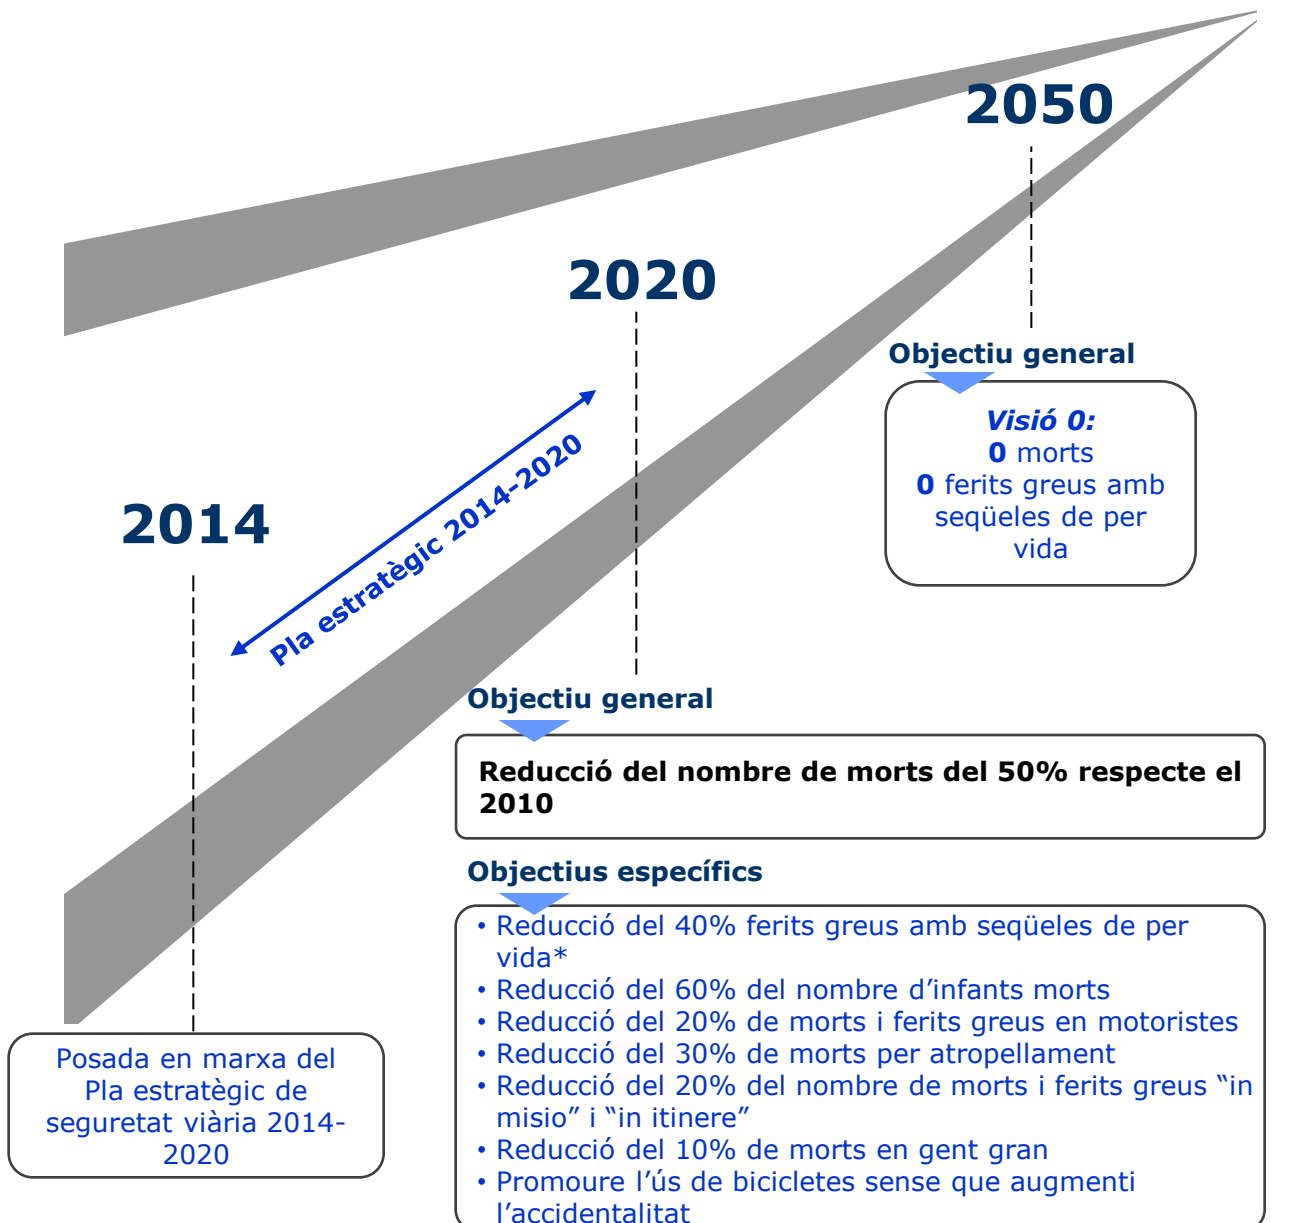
2050

2020

2014

Pla estratègic 2014-2020

Objectiu general

Visió 0:
0 morts
0 ferits greus amb seqüeles de per vida

Objectiu general

Reducció del nombre de morts del 50% respecte el 2010

Objectius específics

• Reducció del 40% ferits greus amb seqüeles de per vida*
• Reducció del 60% del nombre d'infants morts
• Reducció del 20% de morts i ferits greus en motoristes
• Reducció del 30% de morts per atropellament
• Reducció del 20% del nombre de morts i ferits greus "in misio" i "in itinere"
• Reducció del 10% de morts en gent gran
• Promoure l'ús de bicicletes sense que augmenti l'accidentalitat

Posada en marxa del Pla estratègic de seguretat viària 2014-2020